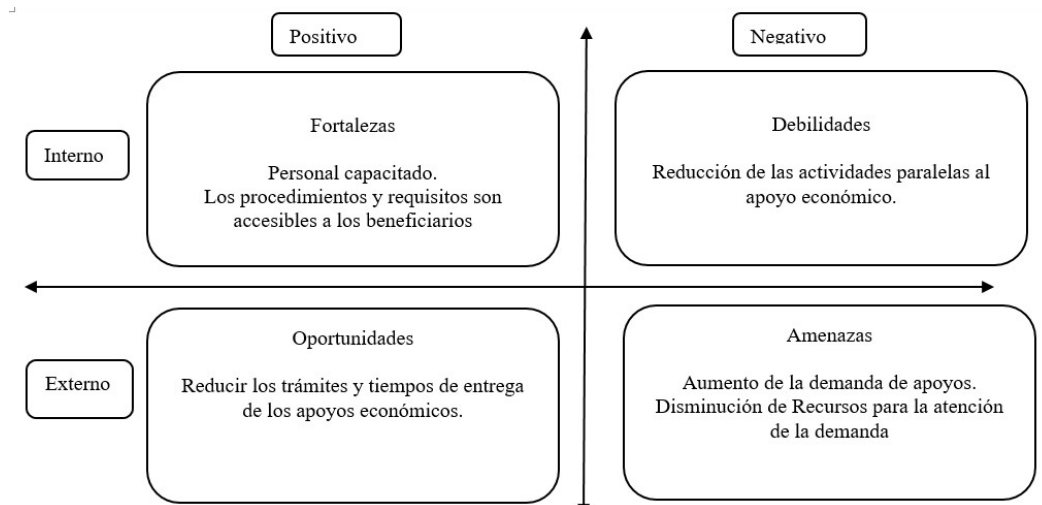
Positivo

Negativo

Interno

Fortalezas

Personal capacitado.
Los procedimientos y requisitos son accesibles a los beneficiarios

Debilidades

Reducción de las actividades paralelas al apoyo económico.

Externo

Oportunidades

Reducir los trámites y tiempos de entrega de los apoyos económicos.

Amenazas

Aumento de la demanda de apoyos.
Disminución de Recursos para la atención de la demanda